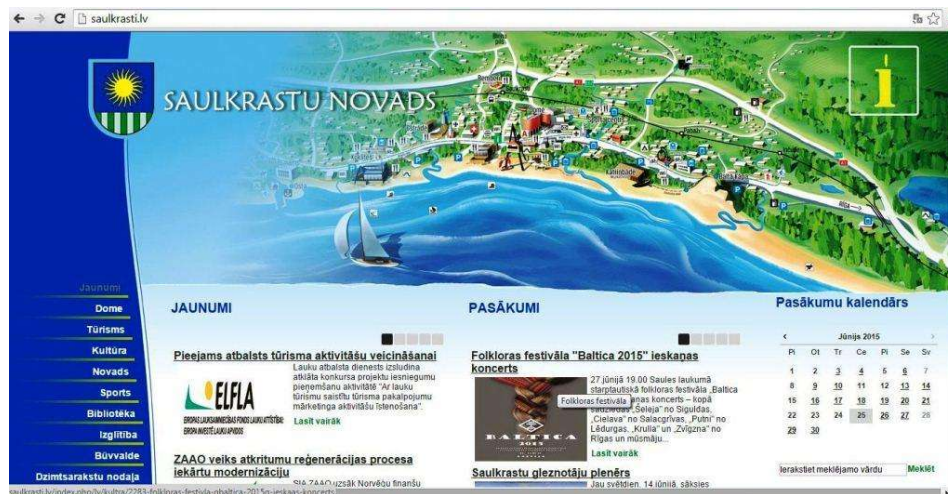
saulkrasti.lv

SAULKRASTU NOVADS

Jaunumi
Dome
Tūrisms
Kultūra
Novads
Sports
Bibliotēka
Izglītība
Būvvalde
Dzimtsarakstu nodaļa

JAUNUMI

Pieejams atbalsts tūrisma aktivitāšu veicināšanai

ELFLA
EIROPAS LAUKSAIMNIECĪBAS FONDS LAUKU ATTĪSTĪBAI
EIROPA INVESTĒ LAUKU APVIDOS

Lauku atbalsta dienests izsludina atklāta konkursa projektu iesniegumu pieņemšanu aktivitātē "Ar lauku tūrismu saistītu tūrisma pakalpojumu mārketinga aktivitāšu īstenošana".

Lasīt vairāk

ZAAO veiks atkritumu reģenerācijas procesa iekārtu modernizāciju

SIA ZAAO uzsāk Norvēģu finanšu

PASĀKUMI

Folkloras festivāla "Baltica 2015" ieskaņas koncerts

27.jūnijā 19.00 Saules laukumā starptautiskā folkloras festivāla „Baltica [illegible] ieskaņas koncerts – kopā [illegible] „Seleja" no Siguldas, „Cielava" no Salacgrīvas, „Putni" no Lēdurgas, „Krulla" un „Zvīgzna" no Rīgas un mūsmāju...

Folkloras festivāls

BALTICA 2015

Lasīt vairāk

Saulkrastu gleznotāju plenērs

Jau svētdien, 14.jūnijā, sāksies

Pasākumu kalendārs

Jūnijs 2015

| Pi | Ot | Tr | Ce | Pi | Se | Sv |
|---|---|---|---|---|---|---|
| 1 | 2 | 3 | 4 | 5 | 6 | 7 |
| 8 | 9 | 10 | 11 | 12 | 13 | 14 |
| 15 | 16 | 17 | 18 | 19 | 20 | 21 |
| 22 | 23 | 24 | 25 | 26 | 27 | 28 |
| 29 | 30 | | | | | |

Ierakstiet meklējamo vārdu
Meklēt

saulkrasti.lv/index.php/lv/kultra/2283-folkloras-festivala-qbaltica-2015q-ieskaas-koncerts